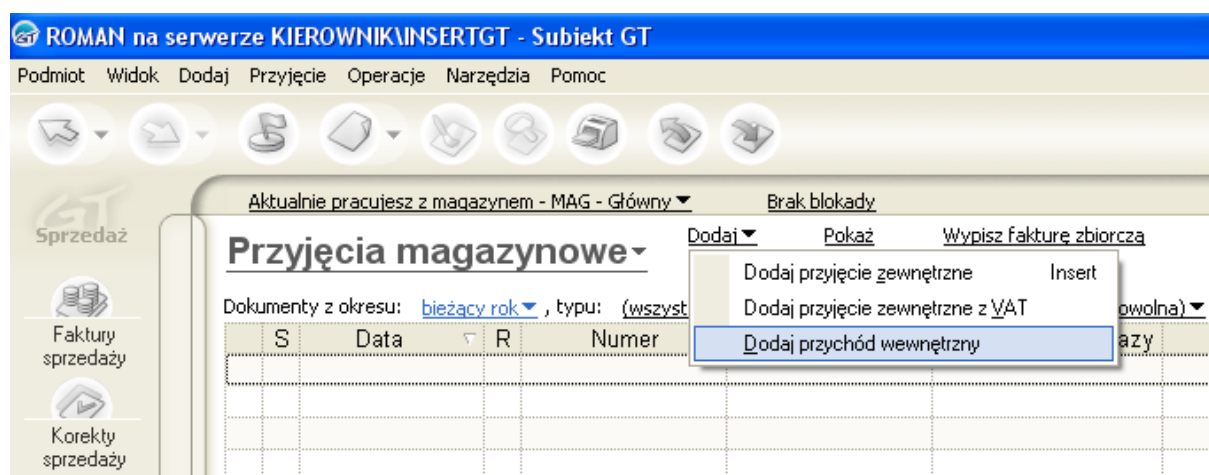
ROMAN na serwerze KIEROWNIK\INSERTGT - Subiekt GT

Podmiot Widok Dodaj Przyjęcie Operacje Narzędzia Pomoc

GT

Sprzedaż

Faktury sprzedaży

Korekty sprzedaży

Aktualnie pracujesz z magazynem - MAG - Główny ▼

Brak blokady

Przyjęcia magazynowe ▾

Dodaj ▼

Pokaż

Wypisz fakturę zbiorczą

Dokumenty z okresu: bieżący rok ▼ , typu: (wszyst

owolna) ▼

| S | Data | R | Numer | azy |
|---|---|---|---|---|

Dodaj przyjęcie zewnętrzne Insert

Dodaj przyjęcie zewnętrzne z VAT

Dodaj przychód wewnętrzny